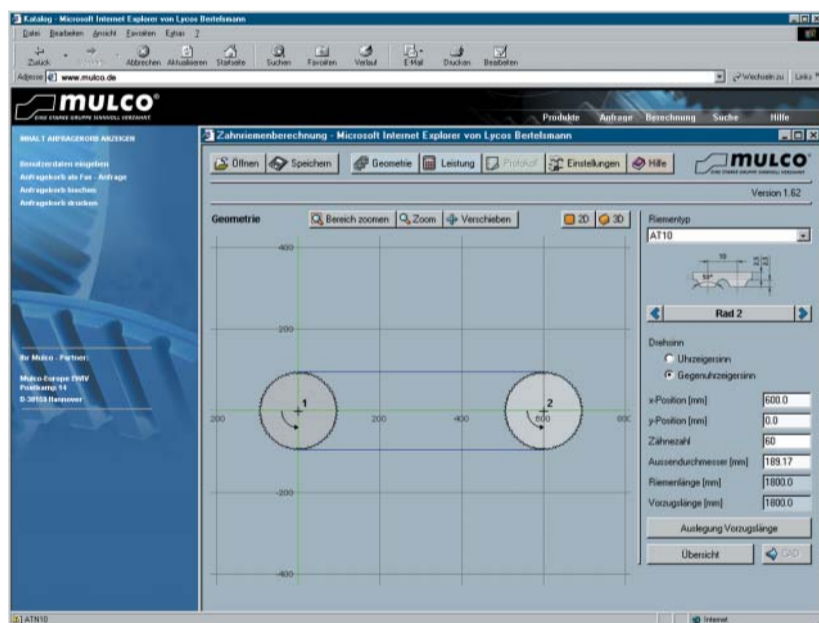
Katalog - Microsoft Internet Explorer von Lycos Bertelsmann

Datei Bearbeiten Ansicht Favoriten Extras ?

Zurück Vorwärts Abbrechen Aktualisieren Startseite Suchen Favoriten Verlauf E-Mail Drucken Bearbeiten

Adresse www.mulco.de

Wechseln zu Links

MULCO®

Produkte Anfrage Berechnung Suche Hilfe

INHALT ANFRAGEKORB ANZEIGEN

Benutzerdaten eingeben
Anfragekorb als Fax - Anfrage
Anfragekorb löschen
Anfragekorb drucken

Ihr Mulco - Partner:

Mulco-Europe EWIV
Postkamp 14
D-30159 Hannover

Zahnriemenberechnung - Microsoft Internet Explorer von Lycos Bertelsmann

Öffnen Speichern Geometrie Leistung Protokoll Einstellungen Hilfe

MULCO

Version 1.62

Geometrie

Bereich zoomen Zoom Verschieben 2D 3D

400
200
-200
-400
200
200
400
600
800
1
2

Riementyp
AT10

Rad 2

Drehsinn
Uhrzeigersinn
Gegenuhrzeigersinn

x-Position [mm] 600.0
y-Position [mm] 0.0
Zähnezahl 60
Aussendurchmesser [mm] 189.17
Riemenlänge [mm] 1800.0
Vorzugslänge [mm] 1800.0

Auslegung Vorzugslänge

Übersicht CAD

ATN10

Internet